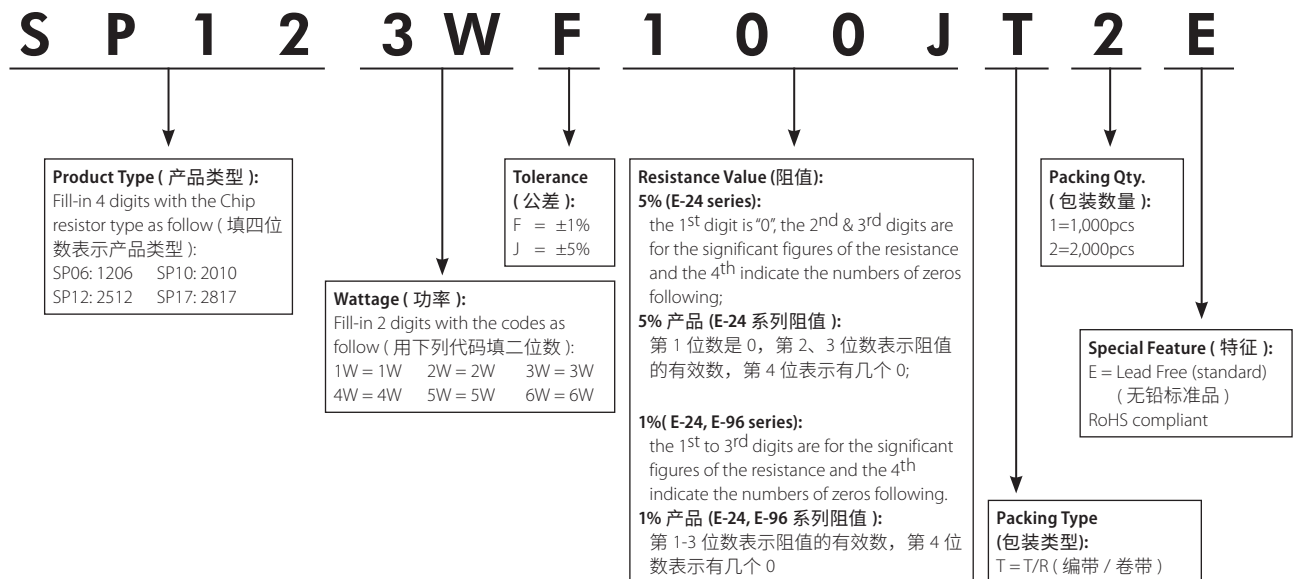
S P 1 2 3 W F 1 0 0 J T 2 E

**Product Type ( 产品类型 ):**
Fill-in 4 digits with the Chip resistor type as follow ( 填四位数表示产品类型 ):
SP06: 1206 SP10: 2010
SP12: 2512 SP17: 2817

**Wattage ( 功率 ):**
Fill-in 2 digits with the codes as follow ( 用下列代码填二位数 ):
1W = 1W 2W = 2W 3W = 3W
4W = 4W 5W = 5W 6W = 6W

**Tolerance ( 公差 ):**
F = ±1%
J = ±5%

**Resistance Value (阻值):**
**5% (E-24 series):**
the 1$^{st}$ digit is "0", the 2$^{nd}$ & 3$^{rd}$ digits are for the significant figures of the resistance and the 4$^{th}$ indicate the numbers of zeros following;
**5% 产品 (E-24 系列阻值 ):**
第 1 位数是 0，第 2、3 位数表示阻值的有效数数，第 4 位表示有几个 0;

**1%( E-24, E-96 series):**
the 1$^{st}$ to 3$^{rd}$ digits are for the significant figures of the resistance and the 4$^{th}$ indicate the numbers of zeros following.
**1% 产品 (E-24, E-96 系列阻值 ):**
第 1-3 位数表示阻值的有效数数，第 4 位数表示有几个 0

**Packing Qty. ( 包装数量 ):**
1=1,000pcs
2=2,000pcs

**Special Feature ( 特征 ):**
E = Lead Free (standard)
( 无铅标准品 )
RoHS compliant

**Packing Type (包装类型):**
T = T/R ( 编带 / 卷带 )